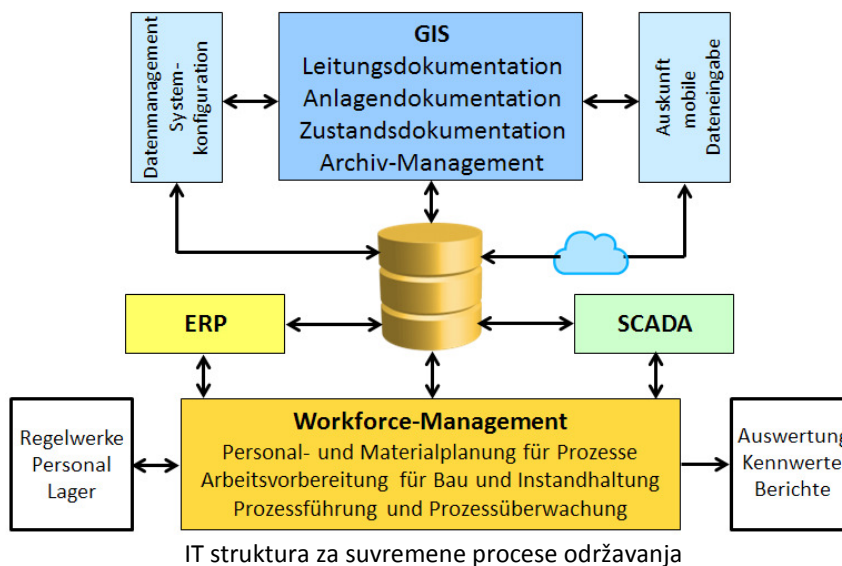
Datenmanagement System-konfiguration

GIS
Leitungsdokumentation
Anlagendokumentation
Zustandsdokumentation
Archiv-Management

Auskunft mobile Dateneingabe

ERP

SCADA

Regelwerke
Personal
Lager

Workforce-Management
Personal- und Materialplanung für Prozesse
Arbeitsvorbereitung für Bau und Instandhaltung
Prozessführung und Prozessüberwachung

Auswertung
Kennwerte
Berichte

IT struktura za suvremene procese održavanja